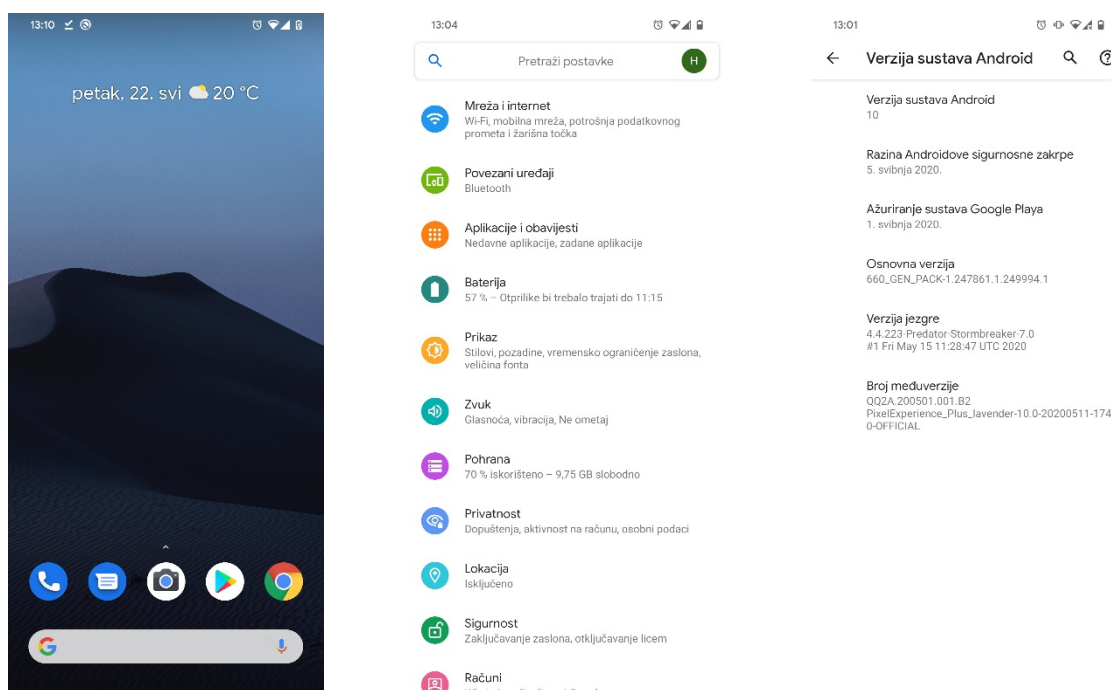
13:10

petak, 22. svi 20 °C

G

13:04

Pretraži postavke

H

Mreža i internet
Wi-Fi, mobilna mreža, potrošnja podatkovnog prometa i žarišna točka

Povezani uređaji
Bluetooth

Aplikacije i obavijesti
Nedavne aplikacije, zadane aplikacije

Baterija
57 % – Otprilike bi trebalo trajati do 11:15

Prikaz
Stilovi, pozadine, vremensko ograničenje zaslona, veličina fonta

Zvuk
Glasnoća, vibracija, Ne ometaj

Pohrana
70 % iskorišteno – 9,75 GB slobodno

Privatnost
Dopuštenja, aktivnost na računu, osobni podaci

Lokacija
Isključeno

Sigurnost
Zaključavanje zaslona, otključavanje licem

Računi
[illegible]

13:01

Verzija sustava Android

Verzija sustava Android
10

Razina Androidove sigurnosne zakrpe
5. svibnja 2020.

Ažuriranje sustava Google Playa
1. svibnja 2020.

Osnovna verzija
660_GEN_PACK-1.247861.1.249994.1

Verzija jezgre
4.4.223-Predator-Stormbreaker-7.0
#1 Fri May 15 11:28:47 UTC 2020

Broj međuverzije
QQ2A.200501.001.B2
PixelExperience_Plus_lavender-10.0-20200511-174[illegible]
0-OFFICIAL